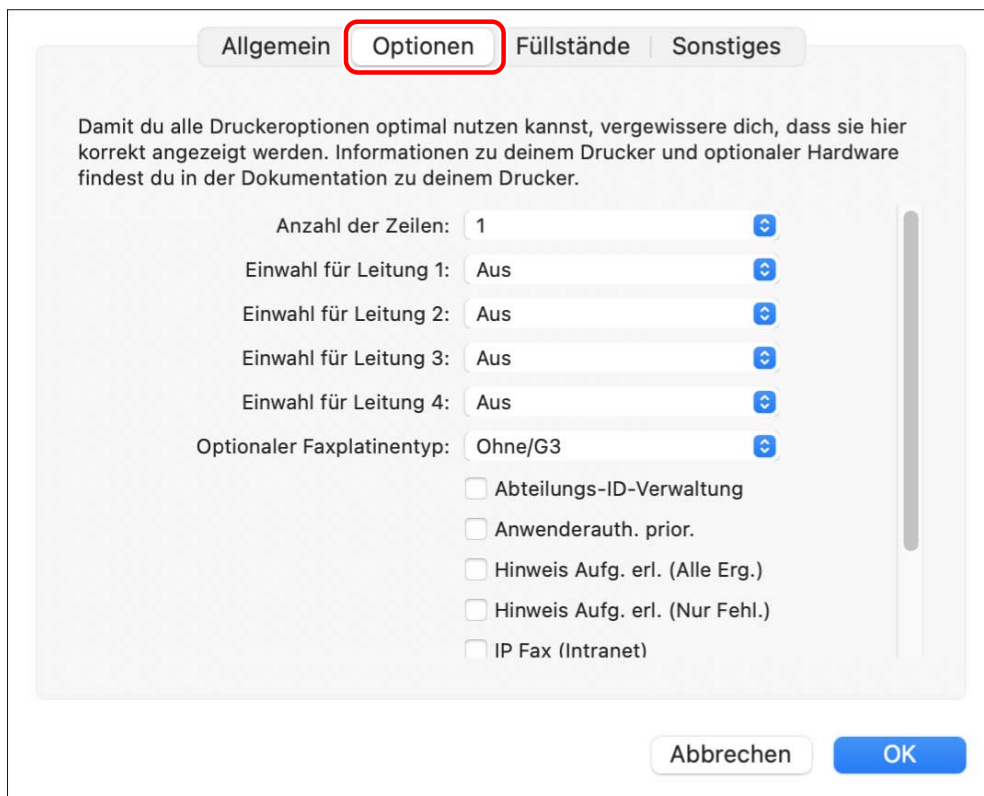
Allgemein | Optionen | Füllstände | Sonstiges

Damit du alle Druckeroptionen optimal nutzen kannst, vergewissere dich, dass sie hier korrekt angezeigt werden. Informationen zu deinem Drucker und optionaler Hardware findest du in der Dokumentation zu deinem Drucker.

Anzahl der Zeilen: 1

Einwahl für Leitung 1: Aus

Einwahl für Leitung 2: Aus

Einwahl für Leitung 3: Aus

Einwahl für Leitung 4: Aus

Optionaler Faxplatinentyp: Ohne/G3

Abteilungs-ID-Verwaltung

Anwenderauth. prior.

Hinweis Aufg. erl. (Alle Erg.)

Hinweis Aufg. erl. (Nur Fehl.)

IP Fax (Intranet)

Abbrechen

OK